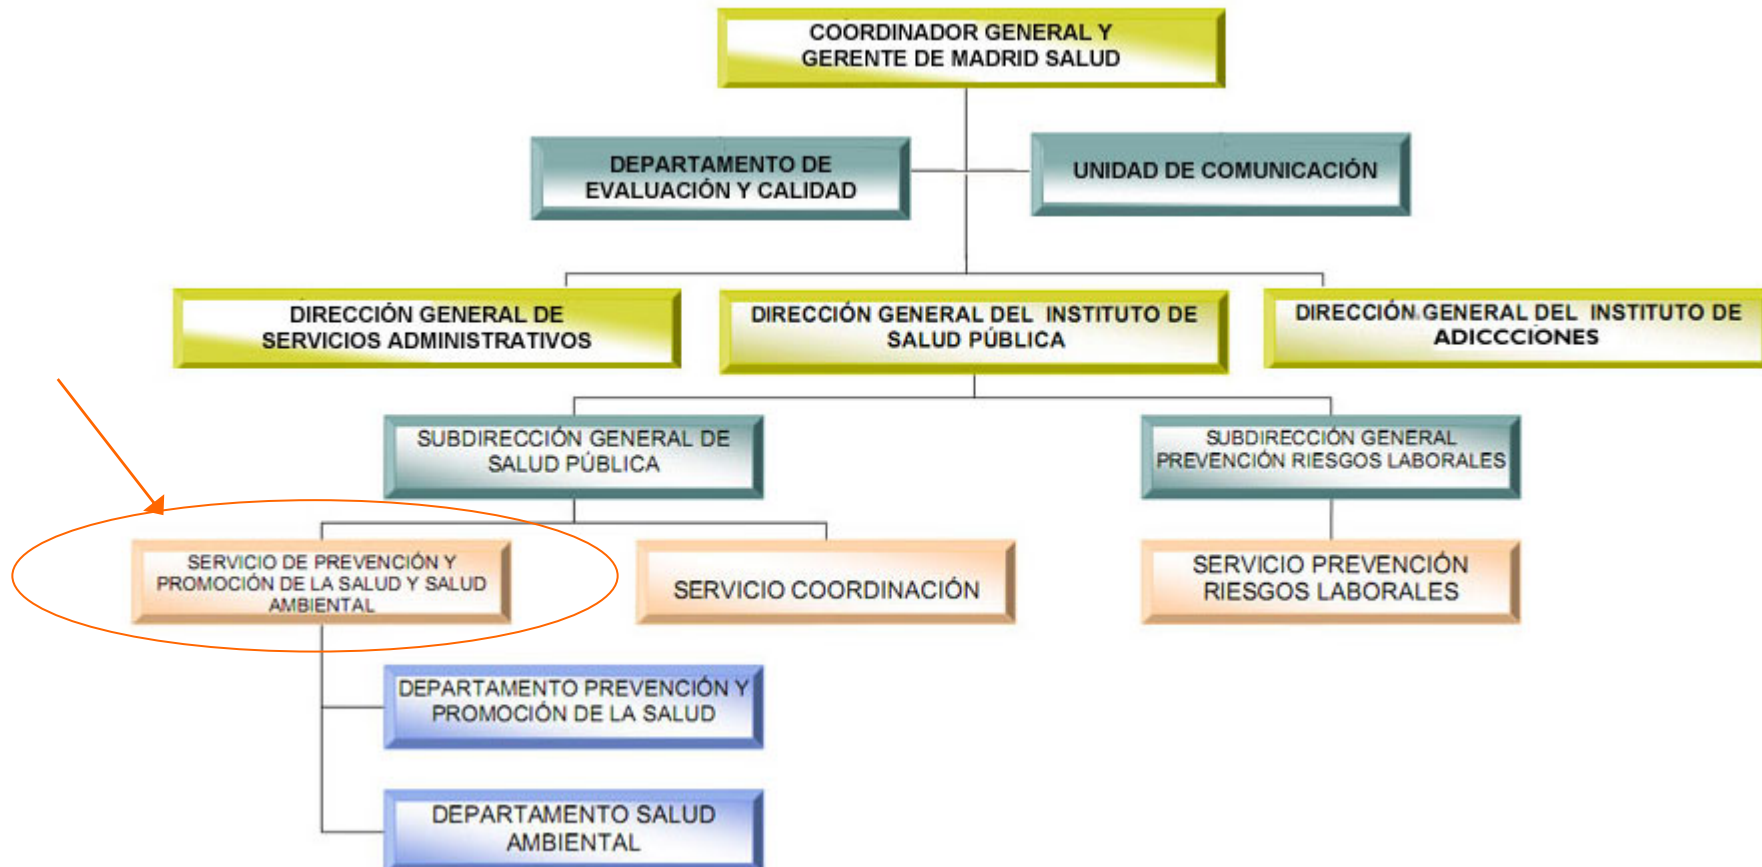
COORDINADOR GENERAL Y GERENTE DE MADRID SALUD

DEPARTAMENTO DE EVALUACIÓN Y CALIDAD

UNIDAD DE COMUNICACIÓN

DIRECCIÓN GENERAL DE SERVICIOS ADMINISTRATIVOS

DIRECCIÓN GENERAL DEL INSTITUTO DE SALUD PÚBLICA

DIRECCIÓN GENERAL DEL INSTITUTO DE ADICCCIONES

SUBDIRECCIÓN GENERAL DE SALUD PÚBLICA

SUBDIRECCIÓN GENERAL PREVENCIÓN RIESGOS LABORALES

SERVICIO DE PREVENCIÓN Y PROMOCIÓN DE LA SALUD Y SALUD AMBIENTAL

SERVICIO COORDINACIÓN

SERVICIO PREVENCIÓN RIESGOS LABORALES

DEPARTAMENTO PREVENCIÓN Y PROMOCIÓN DE LA SALUD

DEPARTAMENTO SALUD AMBIENTAL